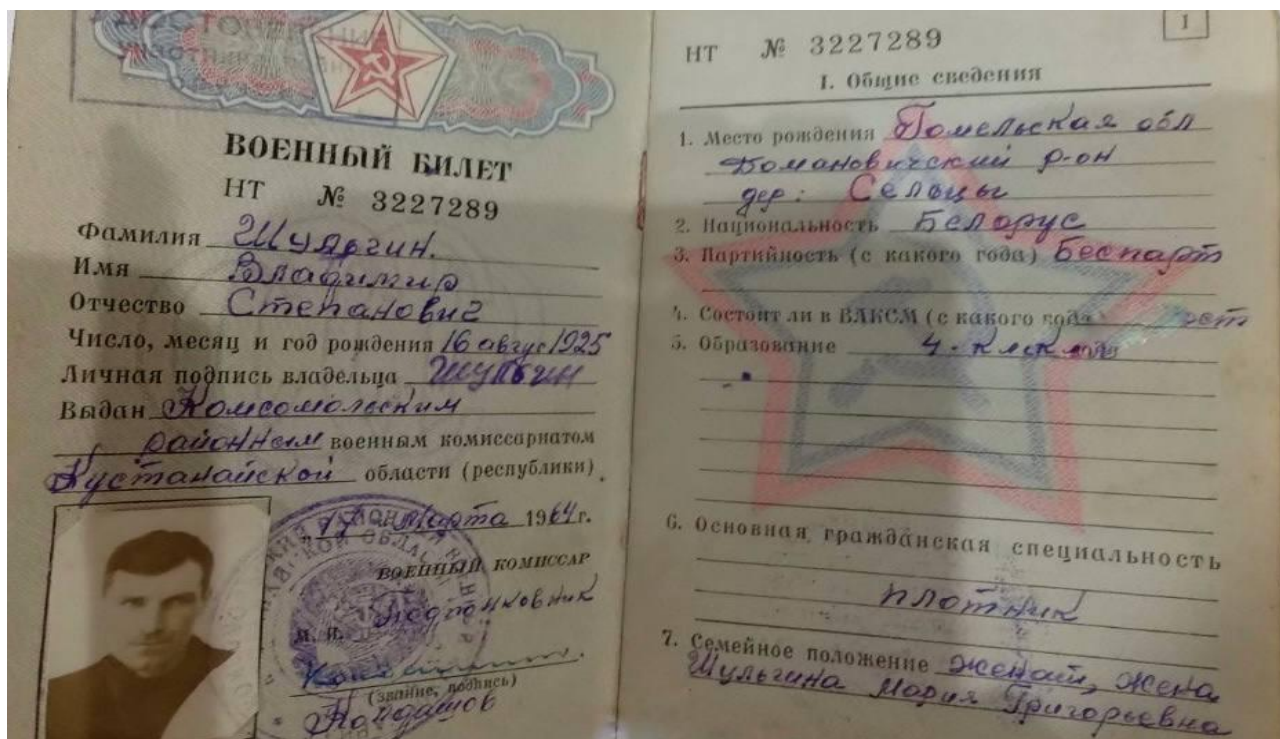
ВОЕННЫЙ БИЛЕТ
НТ № 3227289
Фамилия Шульгин.
Имя Владимир
Отчество Степанович
Число, месяц и год рождения 16 август 1925
Личная подпись владельца Шульгин
Выдан Комсомольским
районным военным комиссариатом
Кустанайской области (республики)
17 марта 1964 г.
Военный комиссар
Подполковник
М. П.
(звание, подпись)
Нагдаштов

1
НТ № 3227289
I. Общие сведения
1. Место рождения Гомельская обл Домановичский р-он дер: Сельцы
2. Национальность Белорус
3. Партийность (с какого года) Беспарт
4. Состоит ли в ВЛКСМ (с какого года) нет
5. Образование 4 класса
6. Основная гражданская специальность плотник
7. Семейное положение Женат, Жена Шульгина Мария Григорьевна